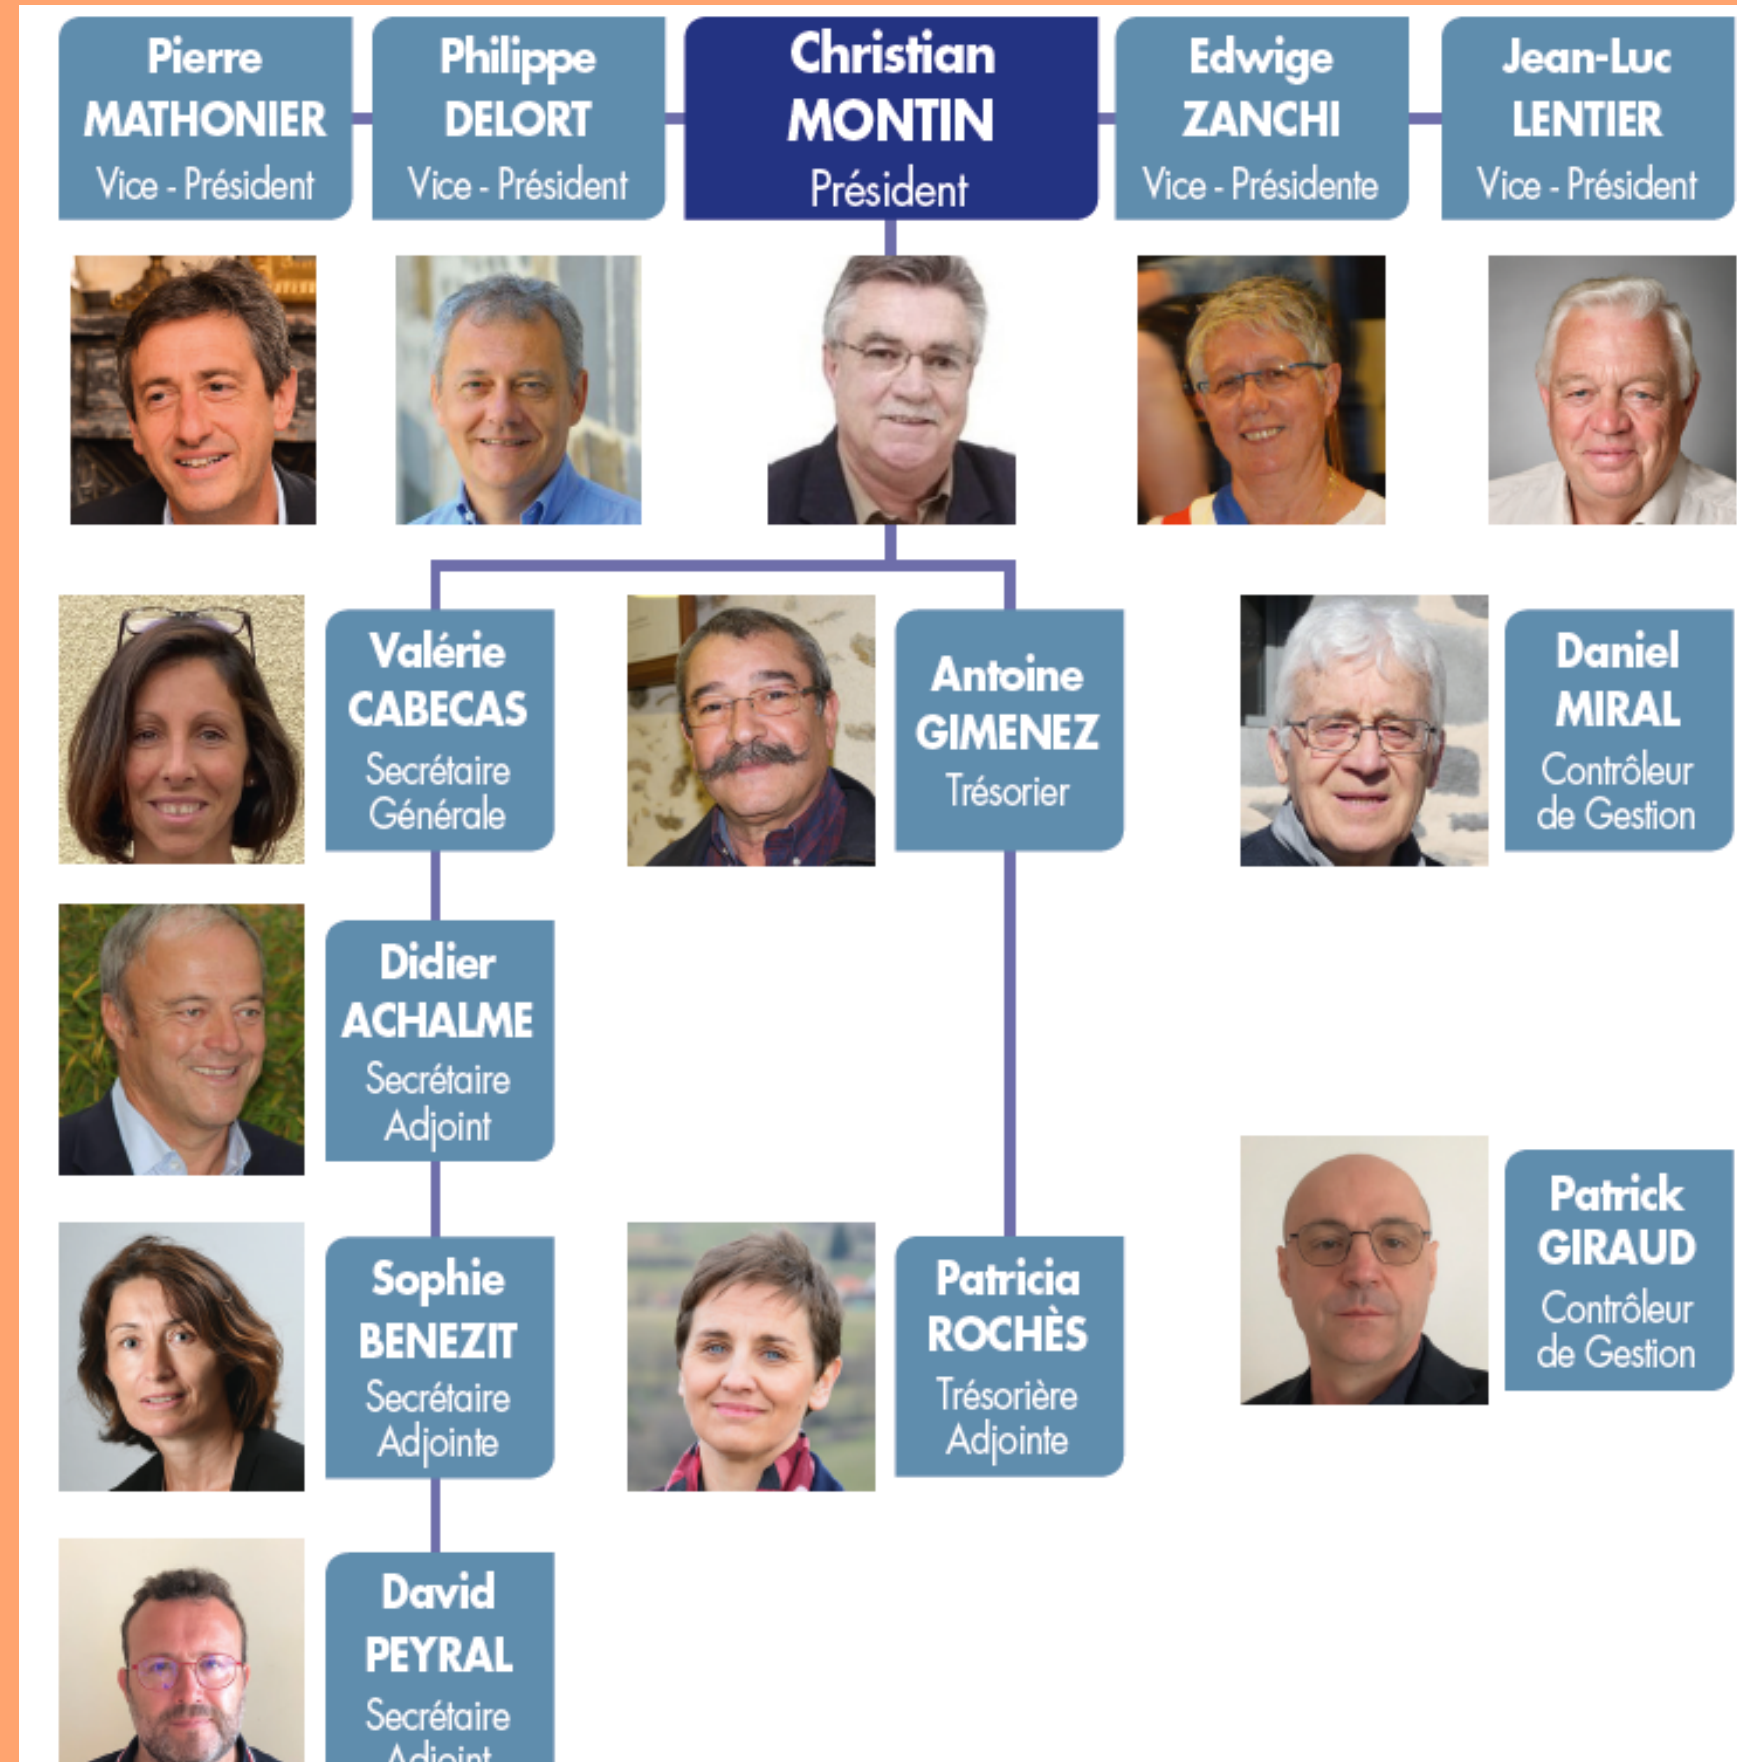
Pierre MATHONIER Vice - Président

Philippe DELORT Vice - Président

Christian MONTIN Président

Edwige ZANCHI Vice - Présidente

Jean-Luc LENTIER Vice - Président

Valérie CABECAS Secrétaire Générale

Antoine GIMENEZ Trésorier

Daniel MIRAL Contrôleur de Gestion

Didier ACHALME Secrétaire Adjoint

Patrick GIRAUD Contrôleur de Gestion

Sophie BENEZIT Secrétaire Adjointe

Patricia ROCHÈS Trésorière Adjointe

David PEYRAL Secrétaire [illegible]